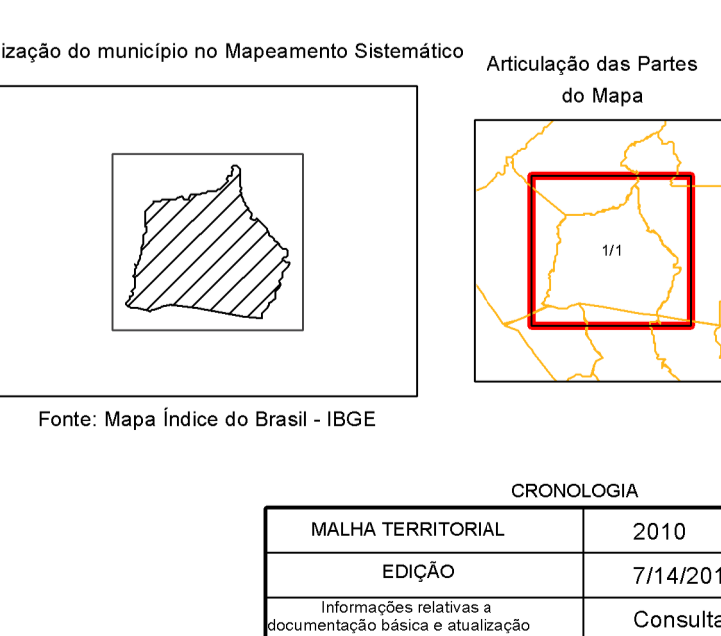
ização do município no Mapeamento Sistemático

Fonte: Mapa Índice do Brasil - IBGE

Articulação das Partes do Mapa

1/1

CRONOLOGIA

| MALHA TERRITORIAL | 2010 |
|---|---|
| EDIÇÃO | 7/14/201 |
| Informações relativas a documentação básica e atualização | Consulta |